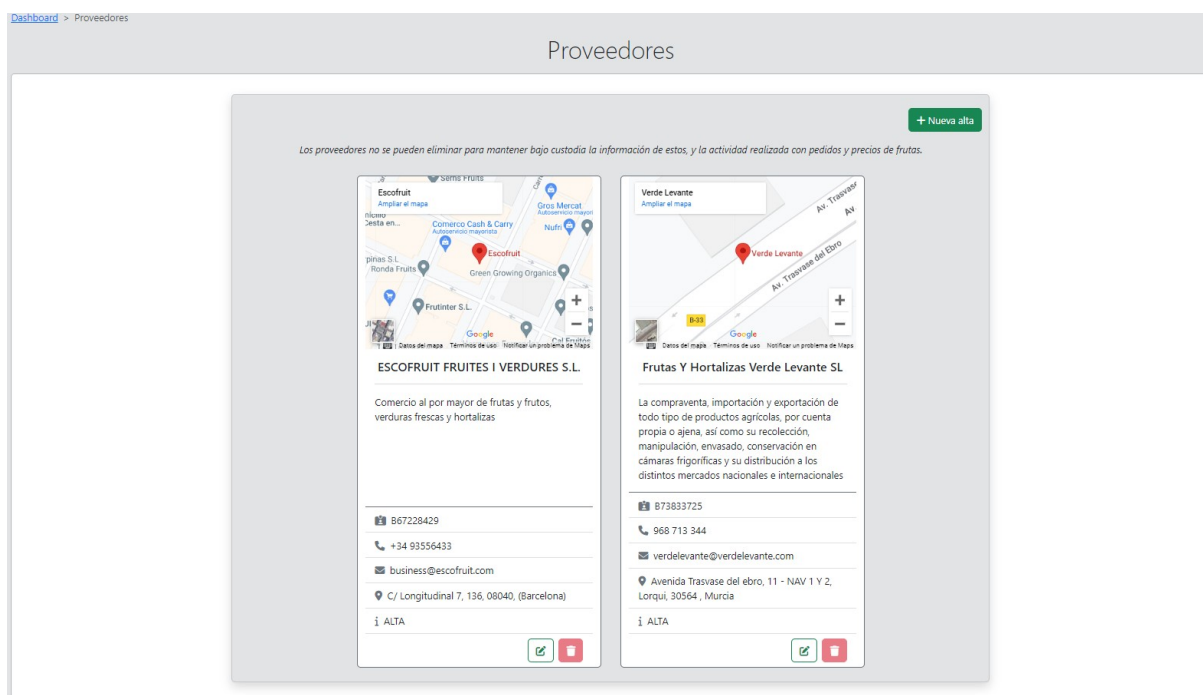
Dashboard > Proveedores

Proveedores

+ Nueva alta

Los proveedores no se pueden eliminar para mantener bajo custodia la información de estos, y la actividad realizada con pedidos y precios de frutas.

Escofruit
Ampliar el mapa
Sems Fruits
Gros Mercat
Autoservicio mayorista
Comerco Cash & Carry
Autoservicio mayorista
Nufri
Escofruit
Ronda Fruits
Green Growing Organics
Frutinter S.L.
Google
Datos del mapa Términos de uso Notificar un problema de Maps

ESCOFRUIT FRUITES I VERDURES S.L.

Comercio al por mayor de frutas y frutos, verduras frescas y hortalizas

B67228429
+34 93556433
business@escofruit.com
C/ Longitudinal 7, 136, 08040, (Barcelona)
ALTA

Verde Levante
Ampliar el mapa
Av. Trasvase
Verde Levante
Av. Trasvase del Ebro
B-33
Google
Datos del mapa Términos de uso Notificar un problema de Maps

Frutas Y Hortalizas Verde Levante SL

La compraventa, importación y exportación de todo tipo de productos agrícolas, por cuenta propia o ajena, así como su recolección, manipulación, envasado, conservación en cámaras frigoríficas y su distribución a los distintos mercados nacionales e internacionales

B73833725
968 713 344
verdelevante@verdelevante.com
Avenida Trasvase del ebro, 11 - NAV 1 Y 2, Lorqui, 30564 , Murcia
ALTA